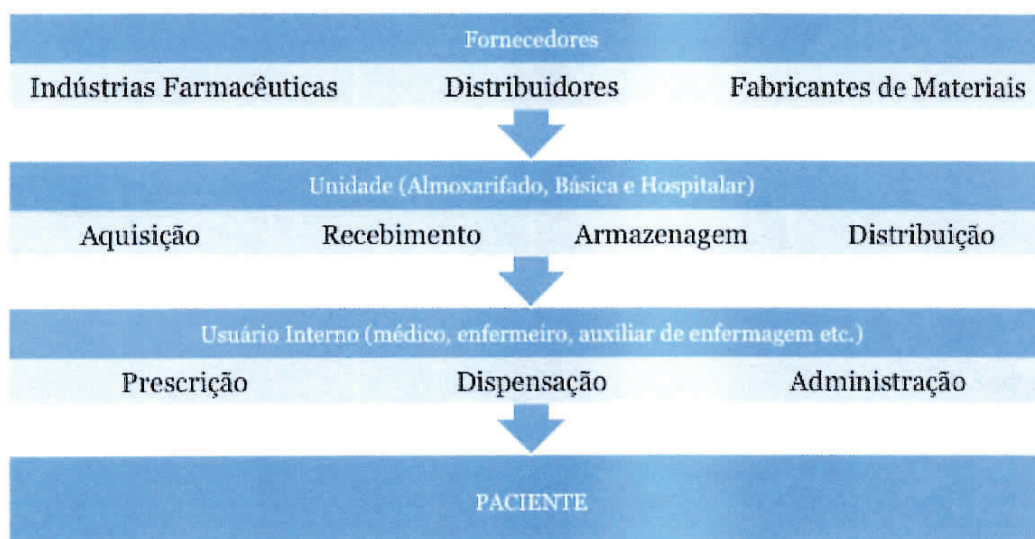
Fornecedores

Indústrias Farmacêuticas Distribuidores Fabricantes de Materiais

Unidade (Almoxarifado, Básica e Hospitalar)

Aquisição Recebimento Armazenagem Distribuição

Usuário Interno (médico, enfermeiro, auxiliar de enfermagem etc.)

Prescrição Dispensação Administração

PACIENTE